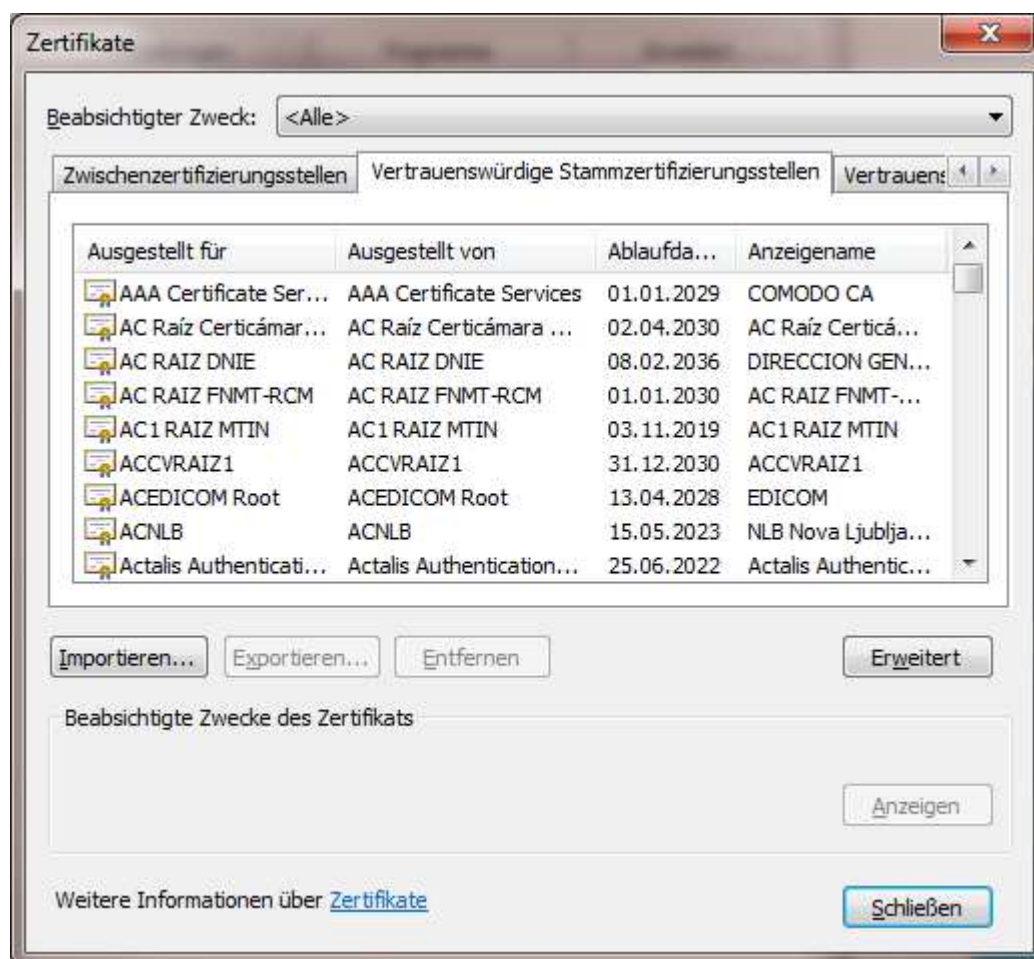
Zertifikate

Beabsichtigter Zweck: <Alle>

Zwischenzertifizierungsstellen | Vertrauenswürdige Stammzertifizierungsstellen | Vertrauens

| Ausgestellt für | Ausgestellt von | Ablaufda... | Anzeigename |
|---|---|---|---|
| AAA Certificate Ser... | AAA Certificate Services | 01.01.2029 | COMODO CA |
| AC Raíz Certicámar... | AC Raíz Certicámara ... | 02.04.2030 | AC Raíz Certicá... |
| AC RAIZ DNIE | AC RAIZ DNIE | 08.02.2036 | DIRECCION GEN... |
| AC RAIZ FNMT-RCM | AC RAIZ FNMT-RCM | 01.01.2030 | AC RAIZ FNMT-... |
| AC1 RAIZ MTIN | AC1 RAIZ MTIN | 03.11.2019 | AC1 RAIZ MTIN |
| ACCVRAIZ1 | ACCVRAIZ1 | 31.12.2030 | ACCVRAIZ1 |
| ACEDICOM Root | ACEDICOM Root | 13.04.2028 | EDICOM |
| ACNLB | ACNLB | 15.05.2023 | NLB Nova Ljublja... |
| Actalis Authenticati... | Actalis Authentication... | 25.06.2022 | Actalis Authentic... |

Importieren... Exportieren... Entfernen Erweitert

Beabsichtigte Zwecke des Zertifikats

Anzeigen

Weitere Informationen über Zertifikate

Schließen